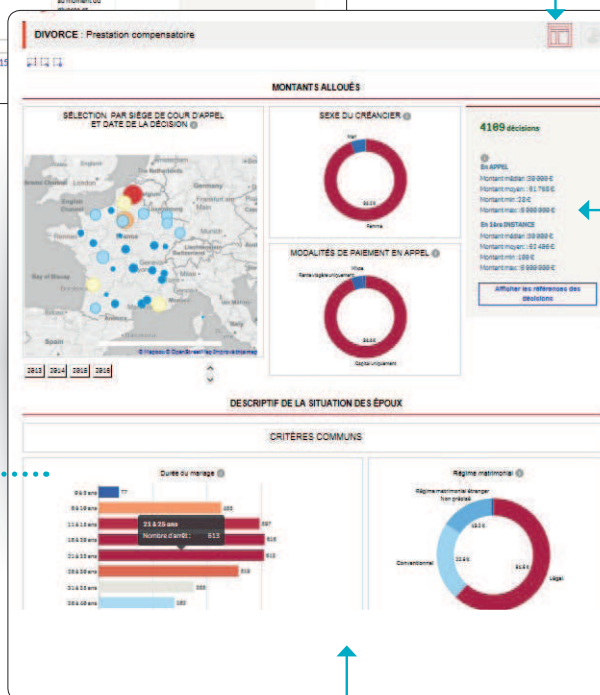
DIVORCE : Prestation compensatoire

MONTANTS ALLOUÉS

SÉLECTION PAR SIÈGE DE COUR D'APPEL ET DATE DE LA DÉCISION

London
Germany
Paris
Bay of Biscay
Spain
© Mapbox © OpenStreetMap Improve this map

2013 2014 2015 2016

SEXE DU CRÉANCIER

Mari
Femme

MODALITÉS DE PAIEMENT EN APPEL

Rente viagère uniquement
Mixte
Capital uniquement

4189 décisions

En APPEL
Montant médian : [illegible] €
Montant moyen : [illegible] €
Montant min : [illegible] €
Montant max : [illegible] €

En 1ère INSTANCE
Montant médian : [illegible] €
Montant moyen : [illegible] €
Montant min : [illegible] €
Montant max : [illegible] €

Afficher les références des décisions

DESCRIPTIF DE LA SITUATION DES ÉPOUX

CRITÈRES COMMUNS

Durée du mariage

0 à 5 ans 77
6 à 10 ans 165
11 à 15 ans 387
16 à 20 ans 616
21 à 25 ans 613
26 à 30 ans 519
31 à 35 ans 300
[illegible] 182

21 à 25 ans
Nombre d'arrêt : 613

Régime matrimonial

Régime matrimonial étranger Non précisé
Conventionnel
Légal